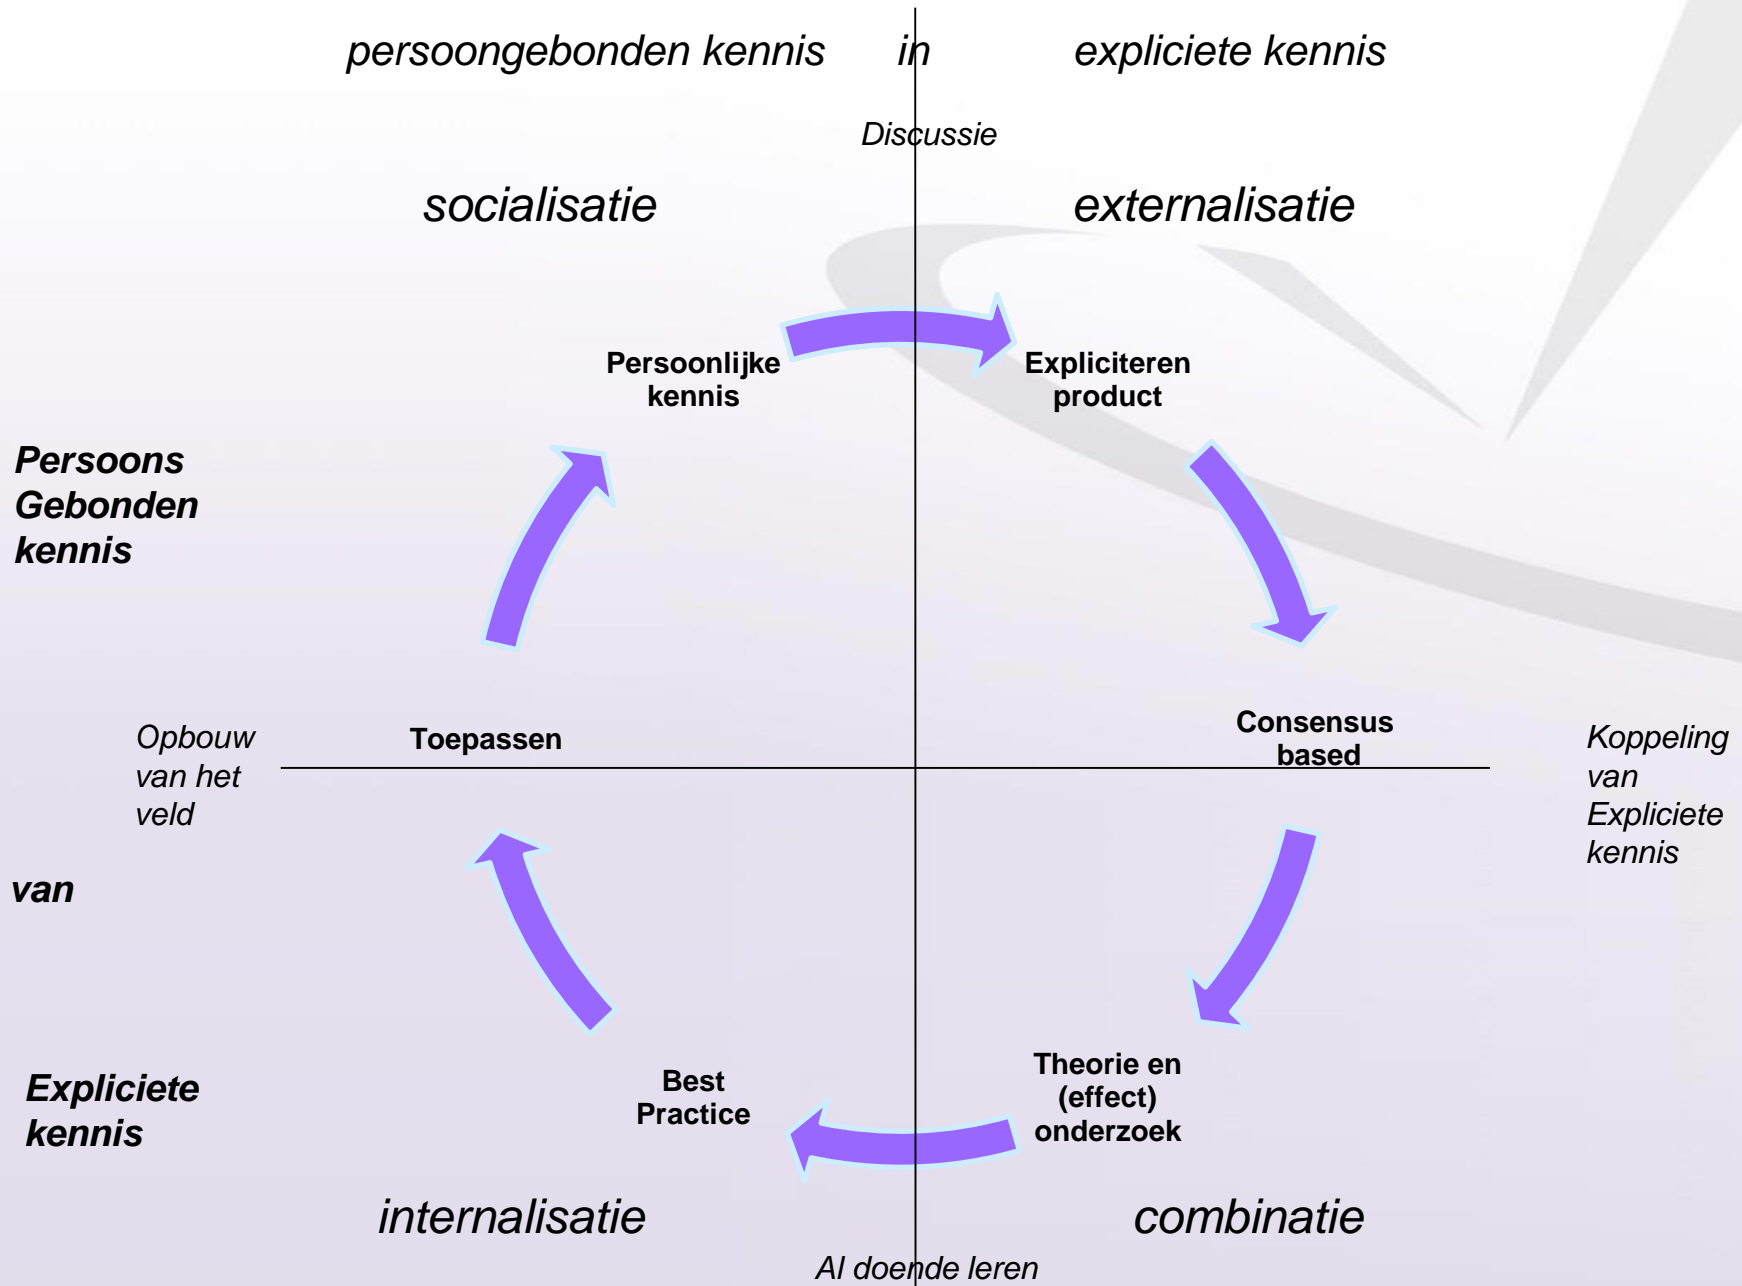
persoongebonden kennis in expliciete kennis

Discussie

socialisatie

externalisatie

Persoonlijke kennis

Expliciteren product

Persoons Gebonden kennis

Opbouw van het veld

Toepassen

Consensus based

Koppeling van Expliciete kennis

van

Theorie en (effect) onderzoek

Best Practice

Expliciete kennis

internalisatie

combinatie

Al doende leren